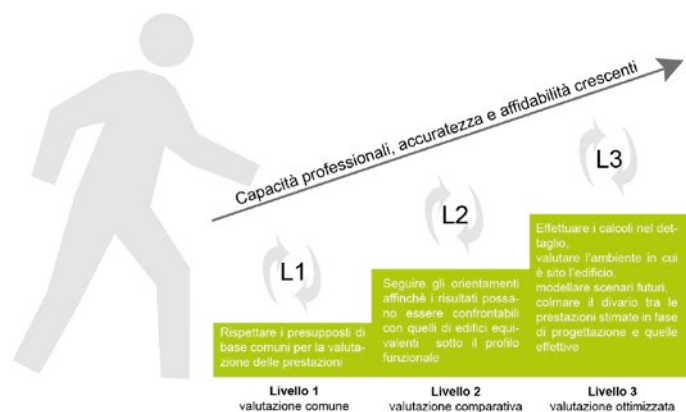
Capacità professionali, accuratezza e affidabilità crescenti

L1

L2

L3

Rispettare i presupposti di base comuni per la valutazione delle prestazioni

Seguire gli orientamenti affinché i risultati possano essere confrontabili con quelli di edifici equivalenti sotto il profilo funzionale

Effettuare i calcoli nel dettaglio,
valutare l'ambiente in cui è sito l'edificio,
modellare scenari futuri,
colmare il divario tra le prestazioni stimate in fase di progettazione e quelle effettive

Livello 1
valutazione comune

Livello 2
valutazione comparativa

Livello 3
valutazione ottimizzata